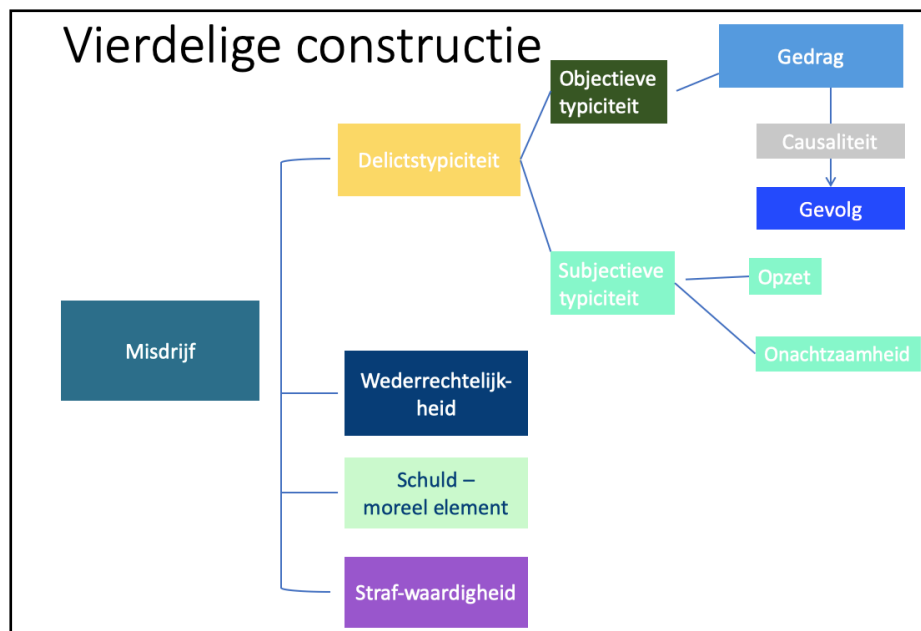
Vierdelige constructie

Misdrijf

Delictstypiciteit

Objectieve typiciteit

Gedrag

Causaliteit

Gevolg

Subjectieve typiciteit

Opzet

Onachtzaamheid

Wederrechtelijk-heid

Schuld – moreel element

Straf-waardigheid